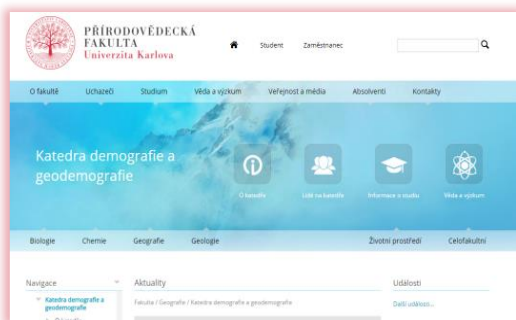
PŘÍRODOVĚDECKÁ FAKULTA
Univerzita Karlova

Student Zaměstnanec

O fakultě Uchazeči Studium Věda a výzkum Veřejnost a média Absolventi Kontakty

Katedra demografie a geodemografie

O katedře Lidé na katedře Informace o studiu Věda a výzkum

Biologie Chemie Geografie Geologie Životní prostředí Celofakultní

Navigace

Katedra demografie a geodemografie

Aktuality

Fakulta / Geografie / Katedra demografie a geodemografie

Události

Další události...